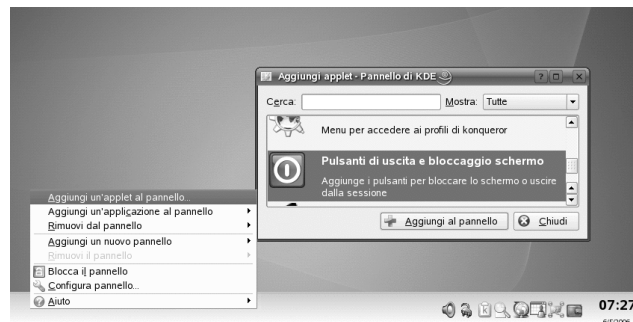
Aggiungi applet - Pannello di KDE

Cerca:
Mostra: Tutte

Menu per accedere ai profili di konqueror

Pulsanti di uscita e bloccaggio schermo
Aggiunge i pulsanti per bloccare lo schermo o uscire dalla sessione

Aggiungi al pannello
Chiudi

Aggiungi un'applet al pannello...
Aggiungi un'applicazione al pannello
Rimuovi dal pannello
Aggiungi un nuovo pannello
Rimuovi il pannello
Blocca il pannello
Configura pannello...
Aiuto

07:27